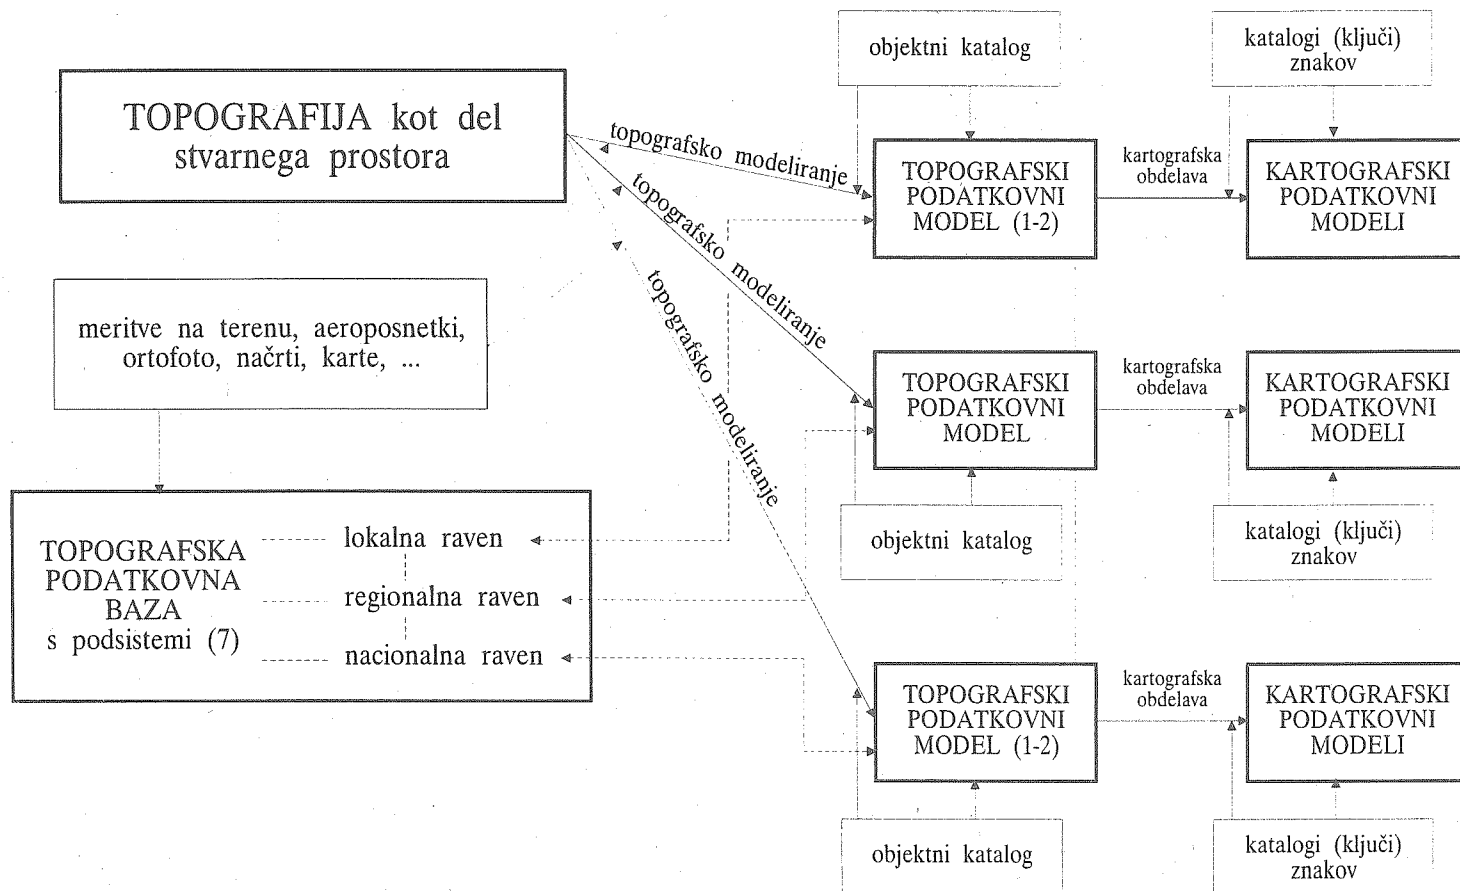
objektni katalog

katalogi (ključi) znakov

TOPOGRAFIJA kot del stvarnega prostora

topografsko modeliranje

TOPOGRAFSKI PODATKOVNI MODEL (1-2)

kartografska obdelava

KARTOGRAFSKI PODATKOVNI MODELI

topografsko modeliranje

topografsko modeliranje

meritve na terenu, aeroposnetki, ortofoto, načrti, karte, ...

TOPOGRAFSKI PODATKOVNI MODEL

kartografska obdelava

KARTOGRAFSKI PODATKOVNI MODELI

objektni katalog

katalogi (ključi) znakov

TOPOGRAFSKA PODATKOVNA BAZA s podsistemi (7)

lokalna raven

regionalna raven

nacionalna raven

TOPOGRAFSKI PODATKOVNI MODEL (1-2)

kartografska obdelava

KARTOGRAFSKI PODATKOVNI MODELI

objektni katalog

katalogi (ključi) znakov